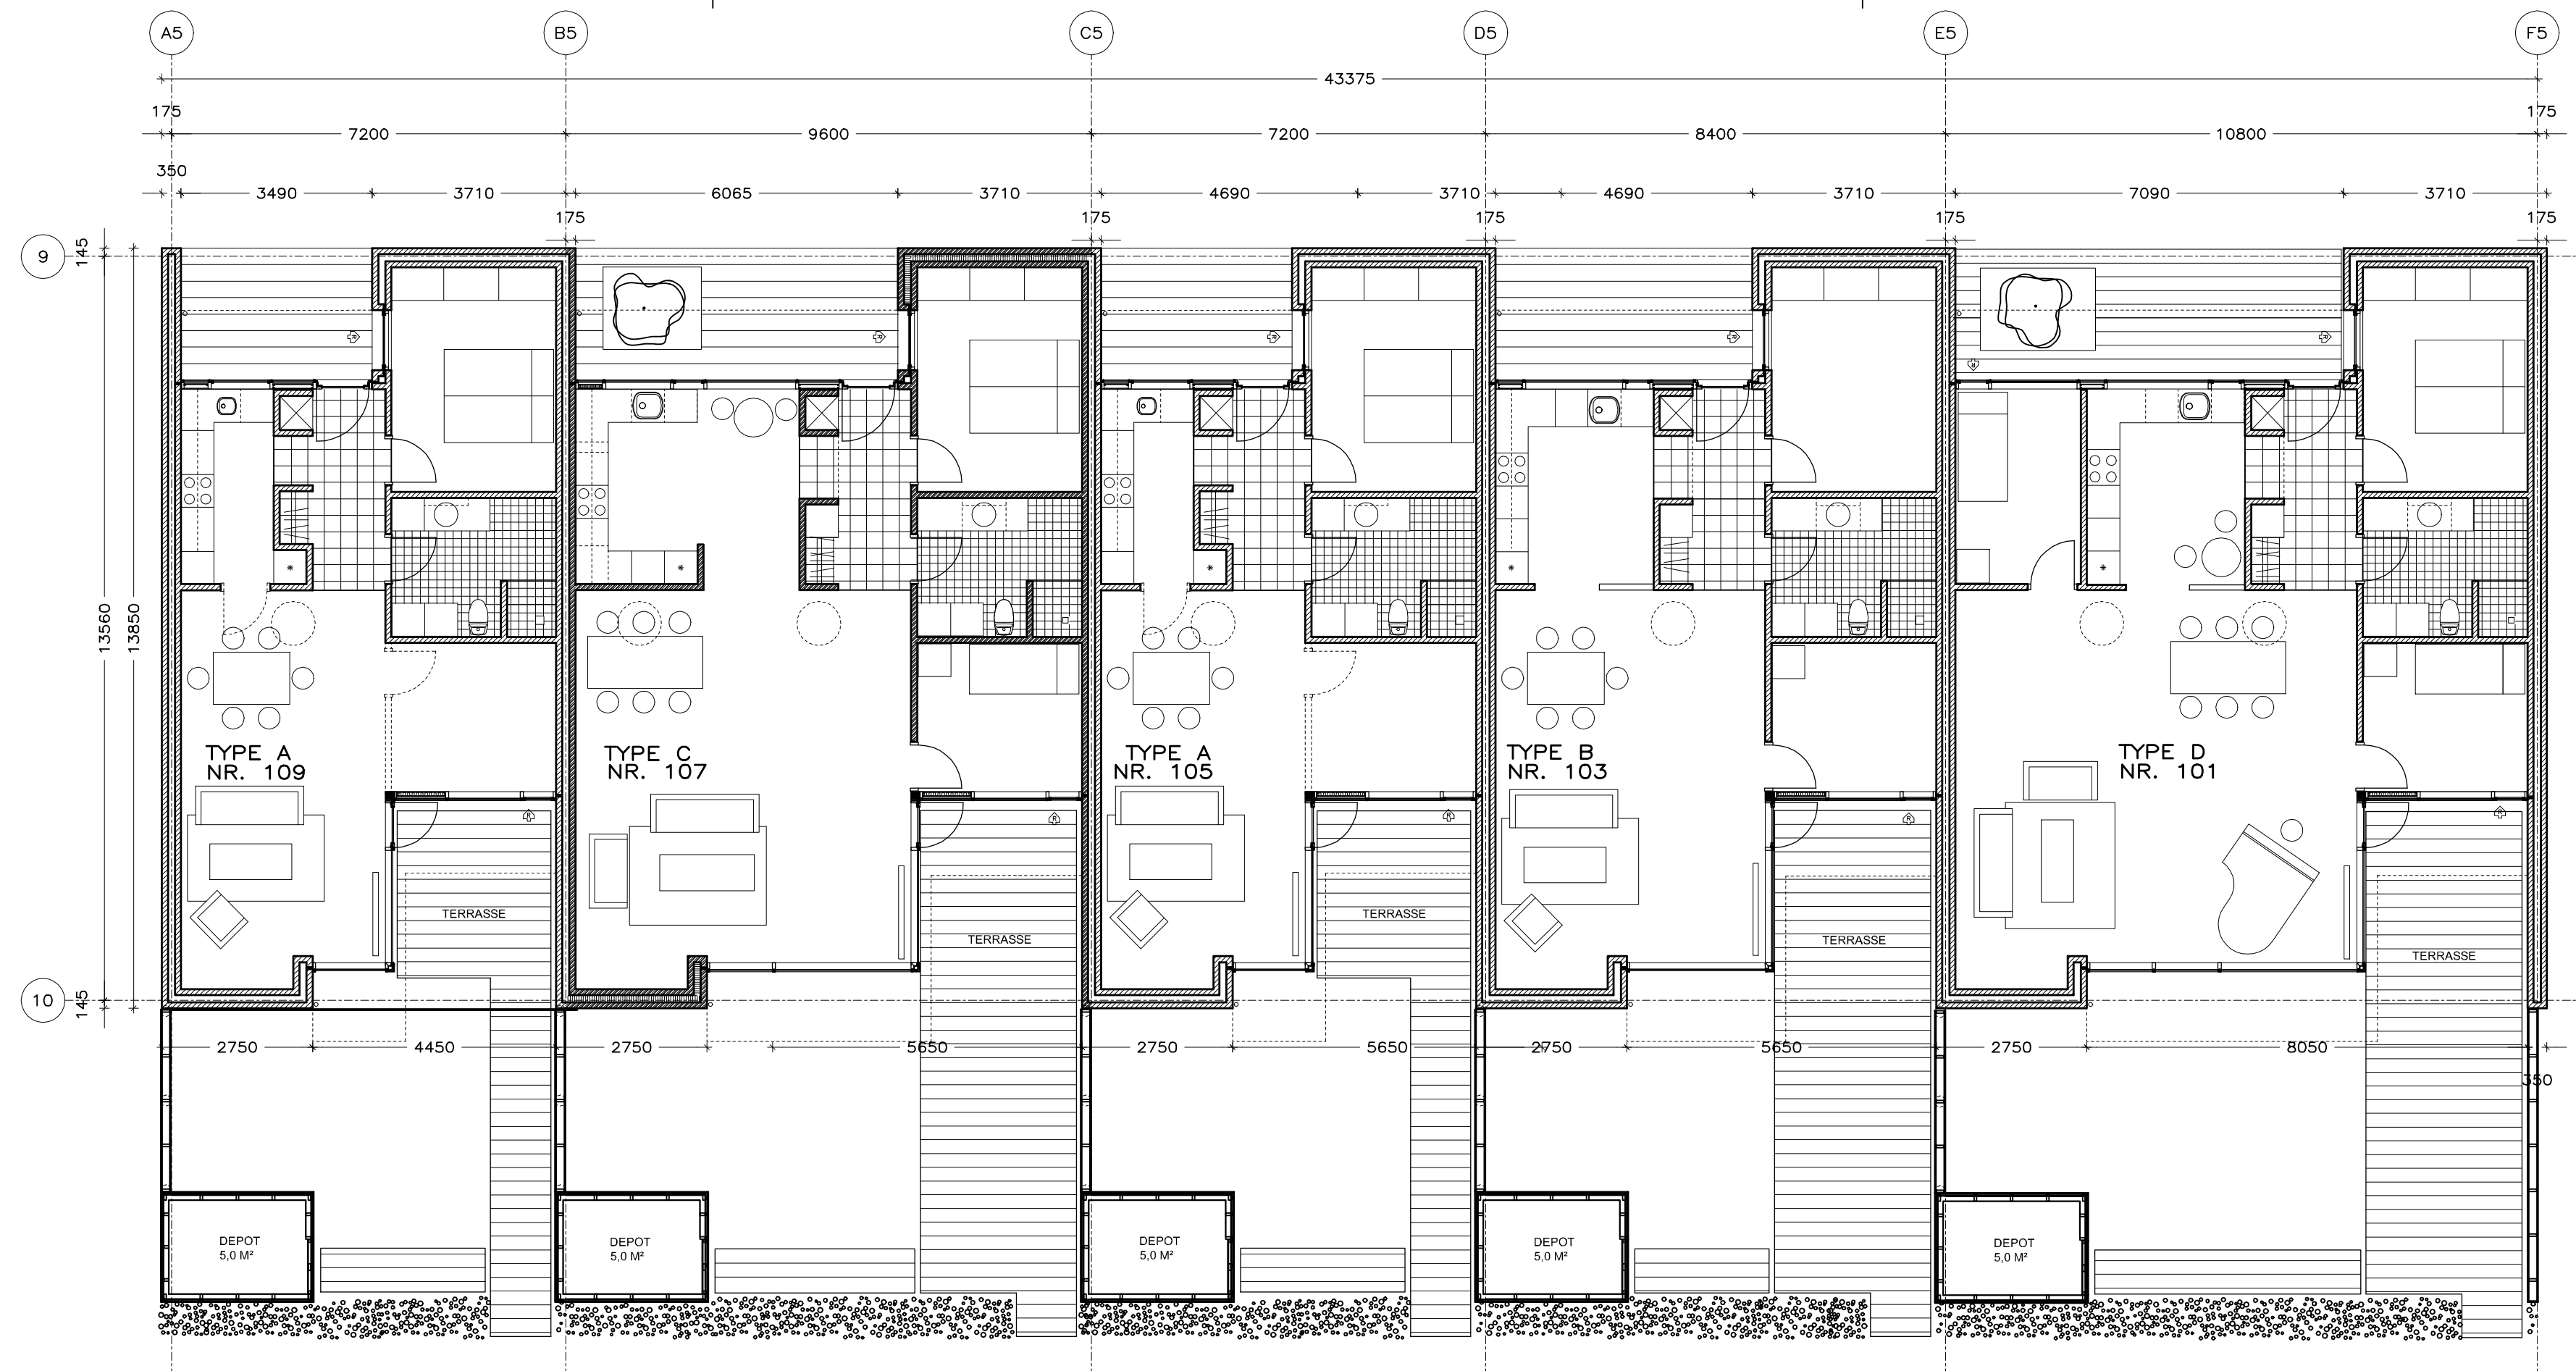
A5 B5 C5 D5 E5 F5

43375

175 175

7200 9600 7200 8400 10800

350

3490 3710 6065 3710 4690 3710 4690 3710 7090 3710

175 175 175 175 175

9

145

13560 13850

TYPE A
NR. 109

TYPE C
NR. 107

TYPE A
NR. 105

TYPE B
NR. 103

TYPE D
NR. 101

TERRASSE

TERRASSE

TERRASSE

TERRASSE

TERRASSE

10

145

2750 4450 2750 5650 2750 5650 2750 5650 2750 8050

350

DEPOT
5,0 M²

DEPOT
5,0 M²

DEPOT
5,0 M²

DEPOT
5,0 M²

DEPOT
5,0 M²